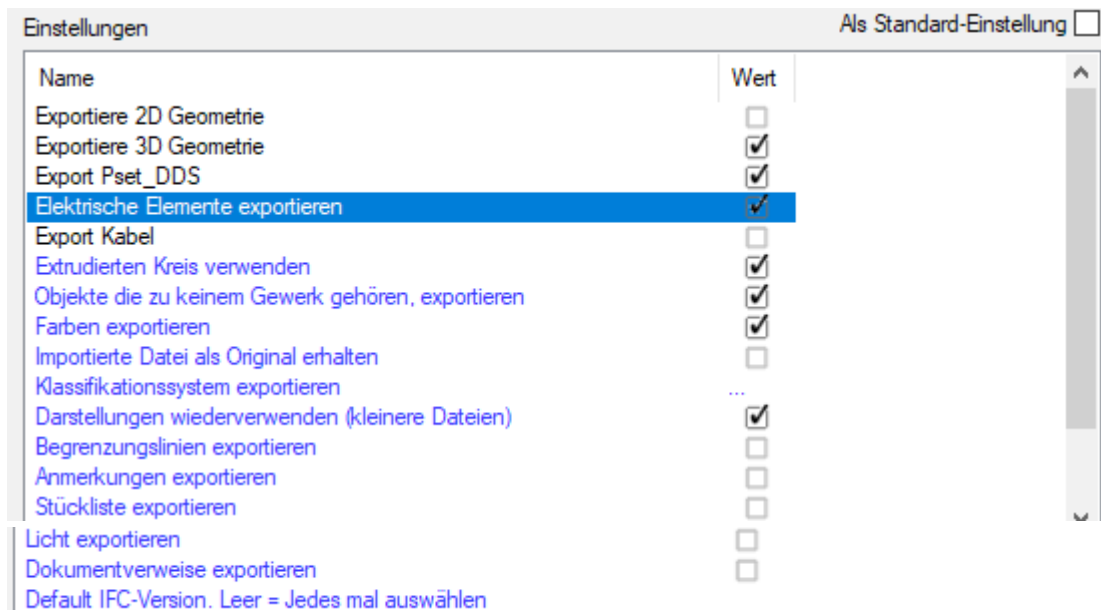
Einstellungen

Als Standard-Einstellung

| Name | Wert |
|---|---|
| Exportiere 2D Geometrie | ☐ |
| Exportiere 3D Geometrie | ☑ |
| Export Pset_DDS | ☑ |
| Elektrische Elemente exportieren | ☑ |
| Export Kabel | ☐ |
| Extrudierten Kreis verwenden | ☑ |
| Objekte die zu keinem Gewerk gehören, exportieren | ☑ |
| Farben exportieren | ☑ |
| Importierte Datei als Original erhalten | ☐ |
| Klassifikationssystem exportieren | ... |
| Darstellungen wiederverwenden (kleinere Dateien) | ☑ |
| Begrenzungslinien exportieren | ☐ |
| Anmerkungen exportieren | ☐ |
| Stückliste exportieren | ☐ |
| Licht exportieren | ☐ |
| Dokumentverweise exportieren | ☐ |
| Default IFC-Version. Leer = Jedes mal auswählen | |